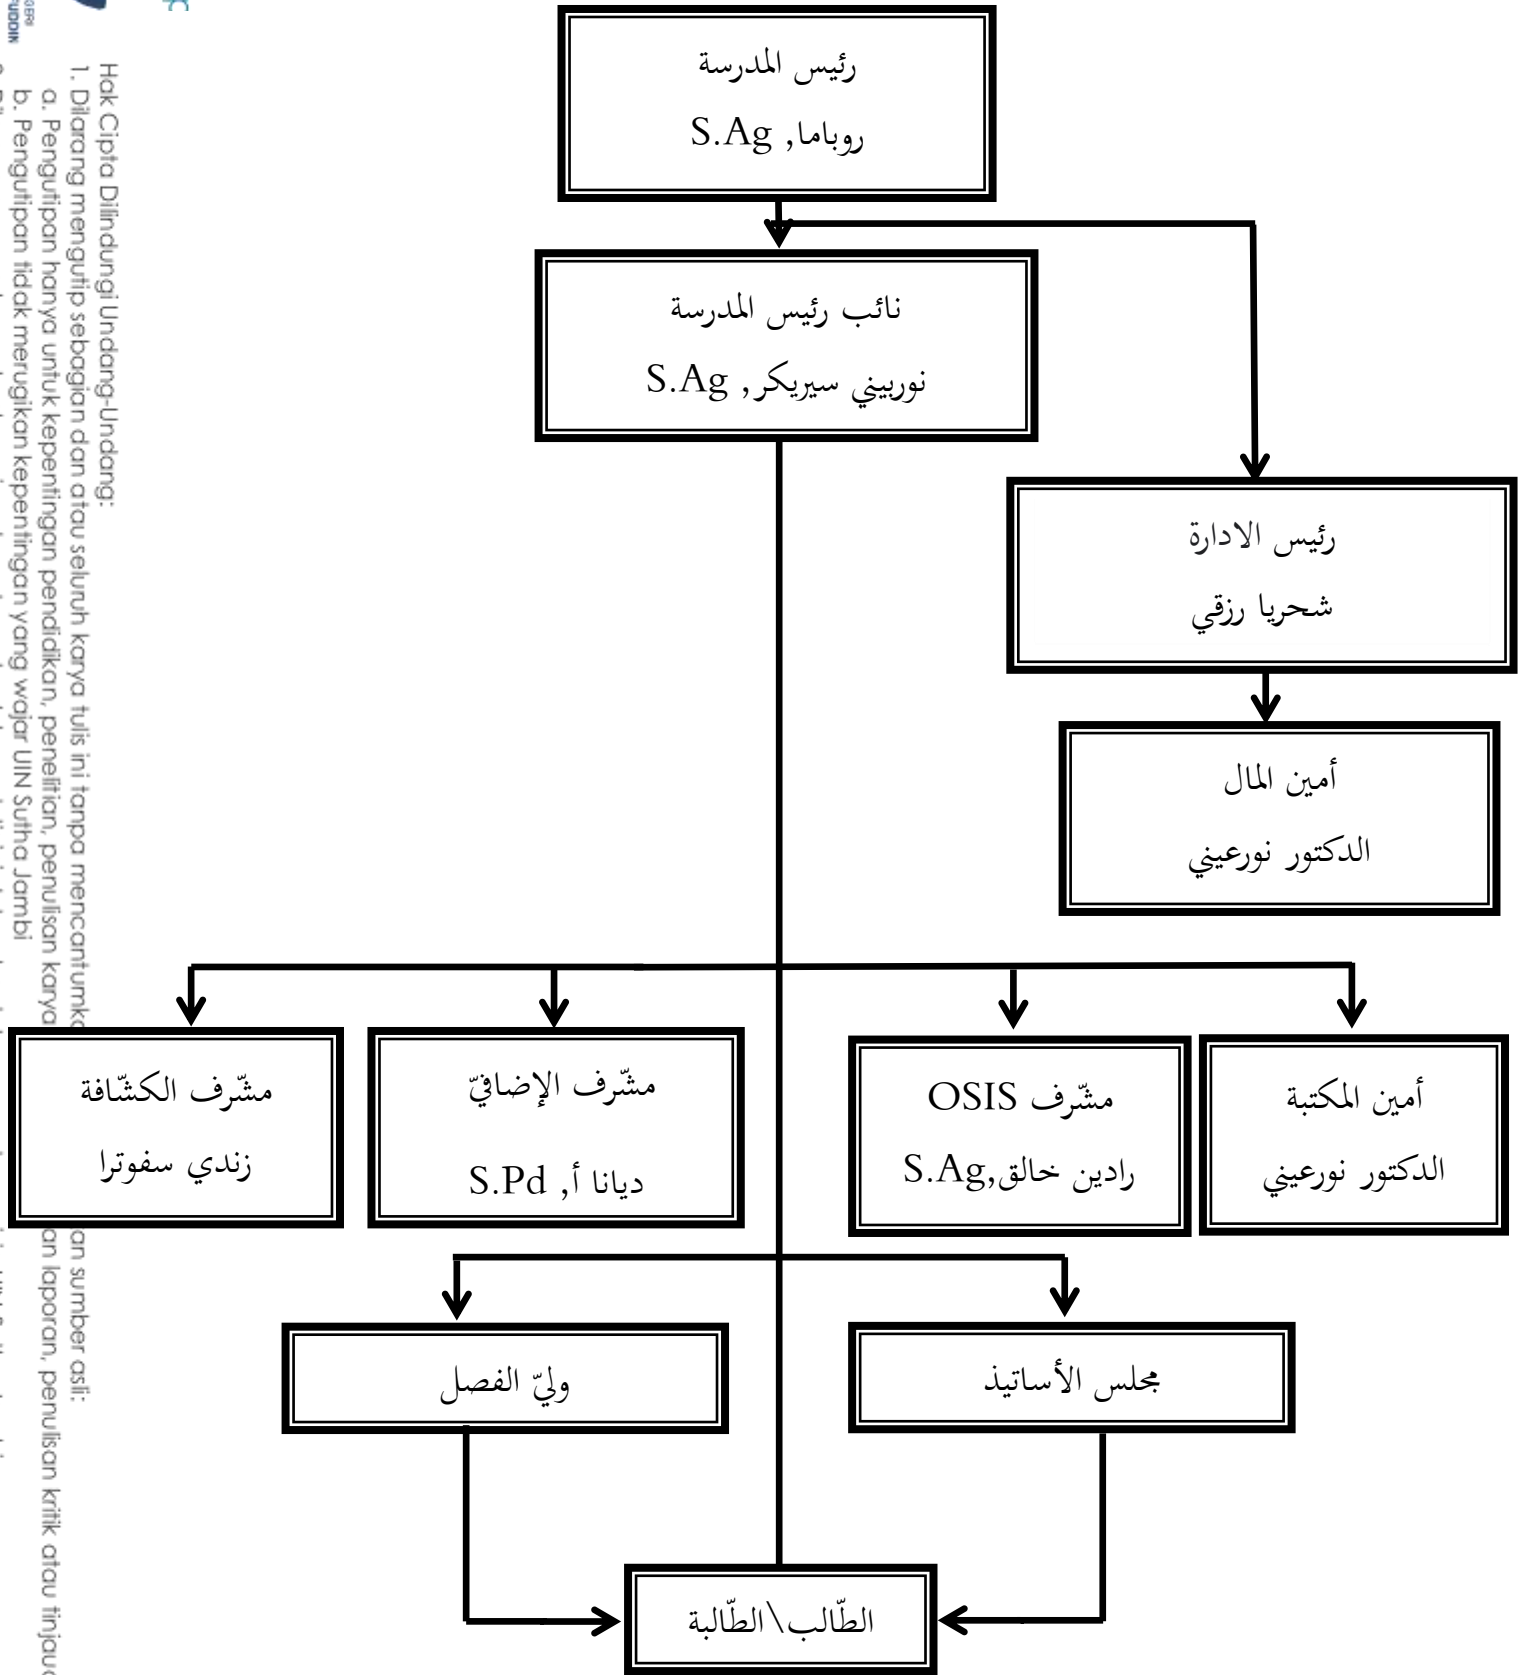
Hak Cipta Dilindungi Undang-Undang:
1. Dilarang mengutip sebagian dan atau seluruh karya tulis ini tanpa mencantumkan dan menyebutkan sumber asli:
a. Pengutipan hanya untuk kepentingan pendidikan, penelitian, penulisan karya ilmiah, penyusunan laporan, penulisan kritik atau tinjauan
b. Pengutipan tidak merugikan kepentingan yang wajar UIN Sutha Jambi

رئيس المدرسة
روباما, S.Ag

نائب رئيس المدرسة
نوربيني سيريكر, S.Ag

رئيس الادارة
شحريا رزقي

أمين المال
الدكتور نورعيني

مشّرف الكشّافة
زندي سفوترا

مشّرف الإضافيّ
ديانا أ, S.Pd

مشّرف OSIS
رادين خالق,S.Ag

أمين المكتبة
الدكتور نورعيني

وليّ الفصل

مجلس الأساتيذ

الطّالب\الطّالبة